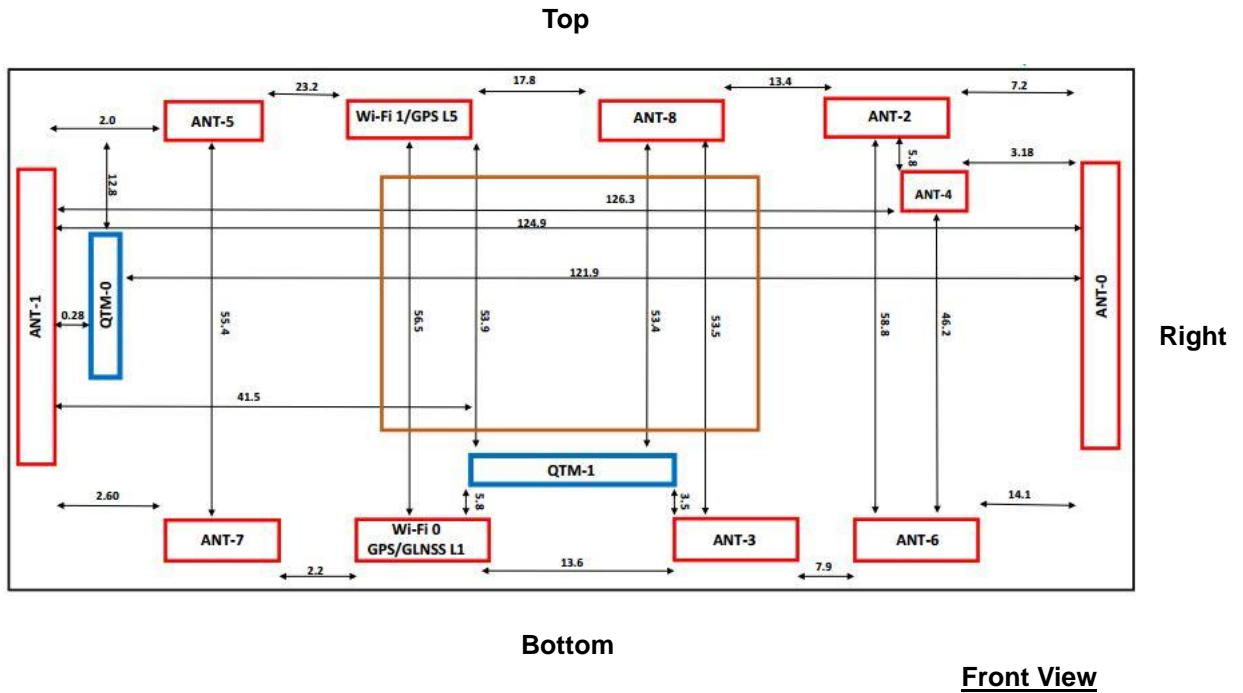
Top

23.2
17.8
13.4
7.2
2.0
ANT-5
Wi-Fi 1/GPS L5
ANT-8
ANT-2
5.8
3.18
12.8
ANT-4
126.3
124.9
121.9
ANT-1
QTM-0
0.28
55.4
56.5
53.9
53.4
53.5
58.8
46.2
ANT-0
Right
41.5
QTM-1
2.60
5.8
3.5
14.1
ANT-7
Wi-Fi 0
GPS/GLNSS L1
ANT-3
ANT-6
2.2
13.6
7.9

Bottom

Front View